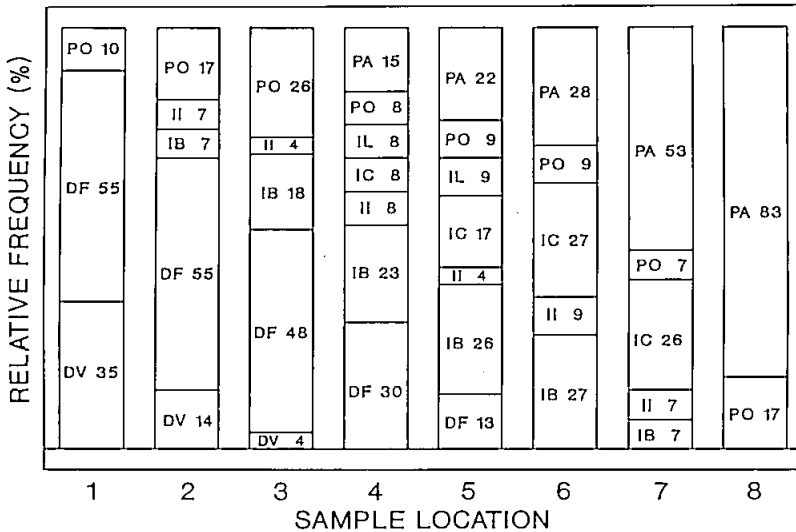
RELATIVE FREQUENCY (%)

PO 10
DF 55
DV 35

PO 17
II 7
IB 7
DF 55
DV 14

PO 26
II 4
IB 18
DF 48
DV 4

PA 15
PO 8
IL 8
IC 8
II 8
IB 23
DF 30

PA 22
PO 9
IL 9
IC 17
II 4
IB 26
DF 13

PA 28
PO 9
IC 27
II 9
IB 27

PA 53
PO 7
IC 26
II 7
IB 7

PA 83
PO 17

1 2 3 4 5 6 7 8

SAMPLE LOCATION